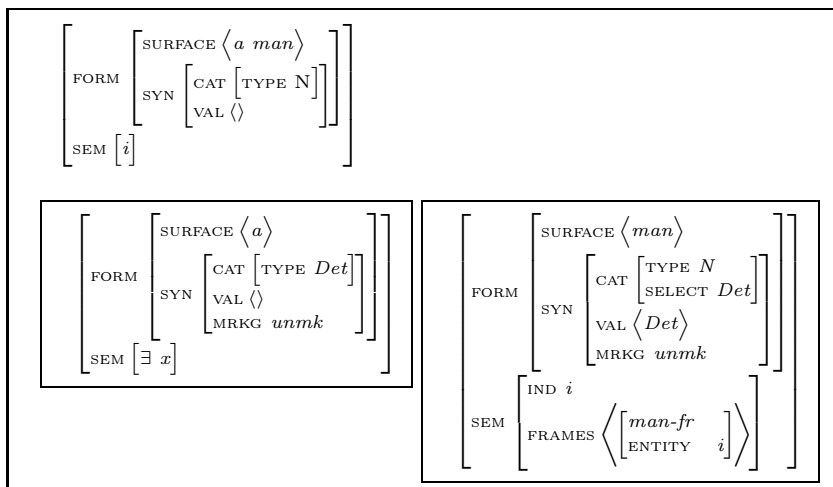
$\begin{bmatrix} \text{FORM} \begin{bmatrix} \text{SURFACE} \left\langle a\ man \right\rangle \\ \text{SYN} \begin{bmatrix} \text{CAT} \begin{bmatrix} \text{TYPE N} \end{bmatrix} \\ \text{VAL} \langle\rangle \end{bmatrix} \end{bmatrix} \\ \text{SEM} \begin{bmatrix} i \end{bmatrix} \end{bmatrix}$

$\begin{bmatrix} \text{FORM} \begin{bmatrix} \text{SURFACE} \left\langle a \right\rangle \\ \text{SYN} \begin{bmatrix} \text{CAT} \begin{bmatrix} \text{TYPE } Det \end{bmatrix} \\ \text{VAL} \langle\rangle \\ \text{MRKG } unmk \end{bmatrix} \end{bmatrix} \\ \text{SEM} \begin{bmatrix} \exists\ x \end{bmatrix} \end{bmatrix}$

$\begin{bmatrix} \text{FORM} \begin{bmatrix} \text{SURFACE} \left\langle man \right\rangle \\ \text{SYN} \begin{bmatrix} \text{CAT} \begin{bmatrix} \text{TYPE } N \\ \text{SELECT } Det \end{bmatrix} \\ \text{VAL} \left\langle Det \right\rangle \\ \text{MRKG } unmk \end{bmatrix} \end{bmatrix} \\ \text{SEM} \begin{bmatrix} \text{IND } i \\ \text{FRAMES} \left\langle \begin{bmatrix} man\text{-}fr \\ \text{ENTITY} \quad i \end{bmatrix} \right\rangle \end{bmatrix} \end{bmatrix}$